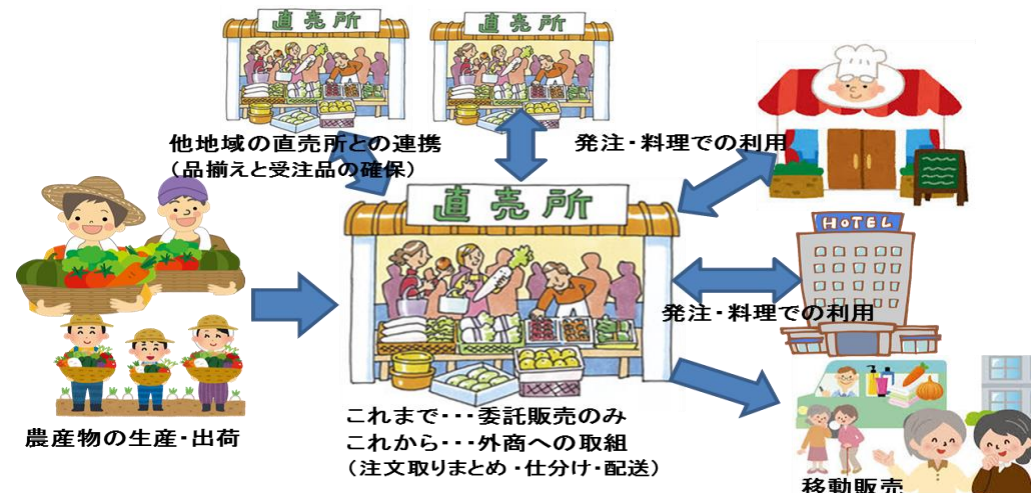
直売所

直売所

他地域の直売所との連携
（品揃えと受注品の確保）

発注・料理での利用

直売所

HOTEL

発注・料理での利用

農産物の生産・出荷

これまで・・・委託販売のみ
これから・・・外商への取組
（注文取りまとめ・仕分け・配送）

移動販売